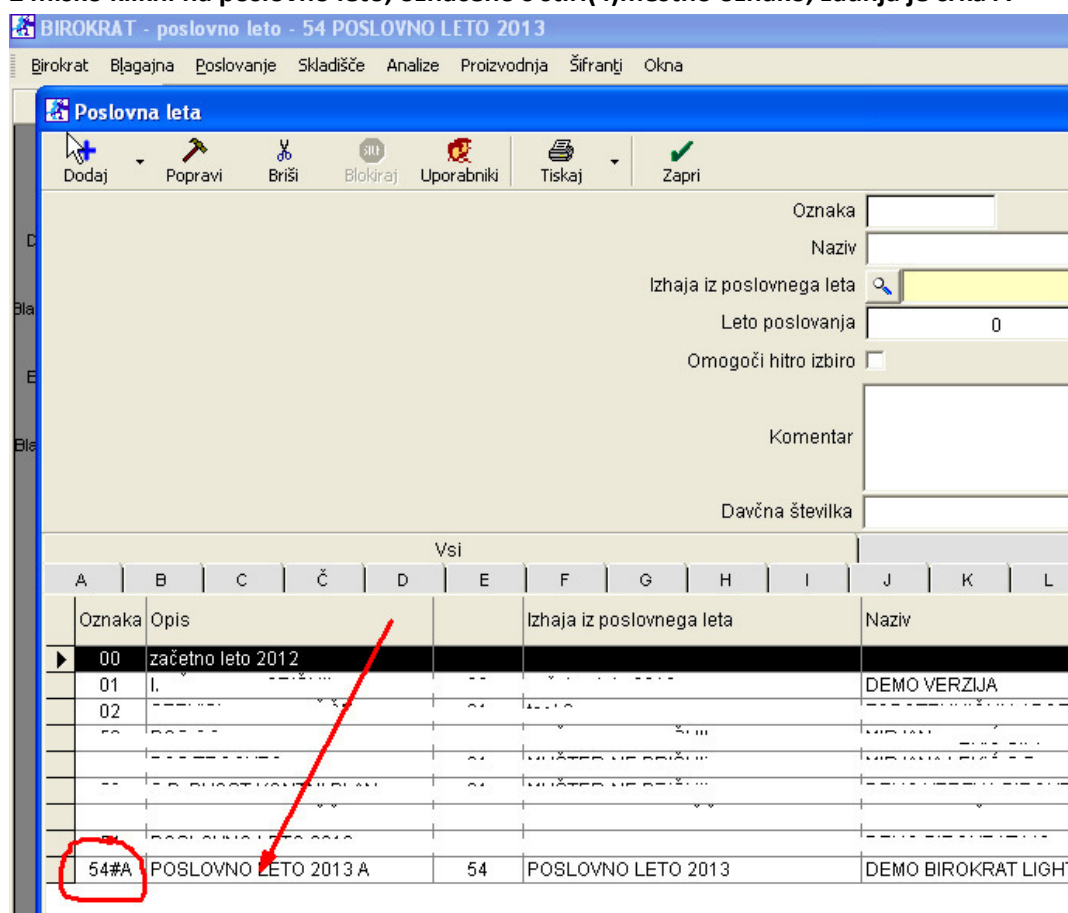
BIROKRAT - poslovno leto - 54 POSLOVNO LETO 2013

Birokrat Blagajna Poslovanje Skladišče Analize Proizvodnja Šifranti Okna

Poslovna leta

Dodaj Popravi Briši Blokiraj Uporabniki Tiskaj Zapri

Oznaka
Naziv
Izhaja iz poslovnega leta
Leto poslovanja 0
Omogoči hitro izbiro
Komentar
Davčna številka

Vsi

A B C Č D E F G H I J K L

| Oznaka | Opis | | Izhaja iz poslovnega leta | Naziv |
|---|---|---|---|---|
| 00 | začetno leto 2012 | | | |
| 01 | I. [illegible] | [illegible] | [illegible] | DEMO VERZIJA |
| 02 | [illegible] | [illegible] | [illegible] | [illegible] |
| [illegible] | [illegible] | | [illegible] | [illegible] |
| | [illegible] | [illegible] | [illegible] | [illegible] |
| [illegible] | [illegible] | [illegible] | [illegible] | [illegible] |
| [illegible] | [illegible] | | | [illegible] |
| 54#A | POSLOVNO LETO 2013 A | 54 | POSLOVNO LETO 2013 | DEMO BIROKRAT LIGHT |